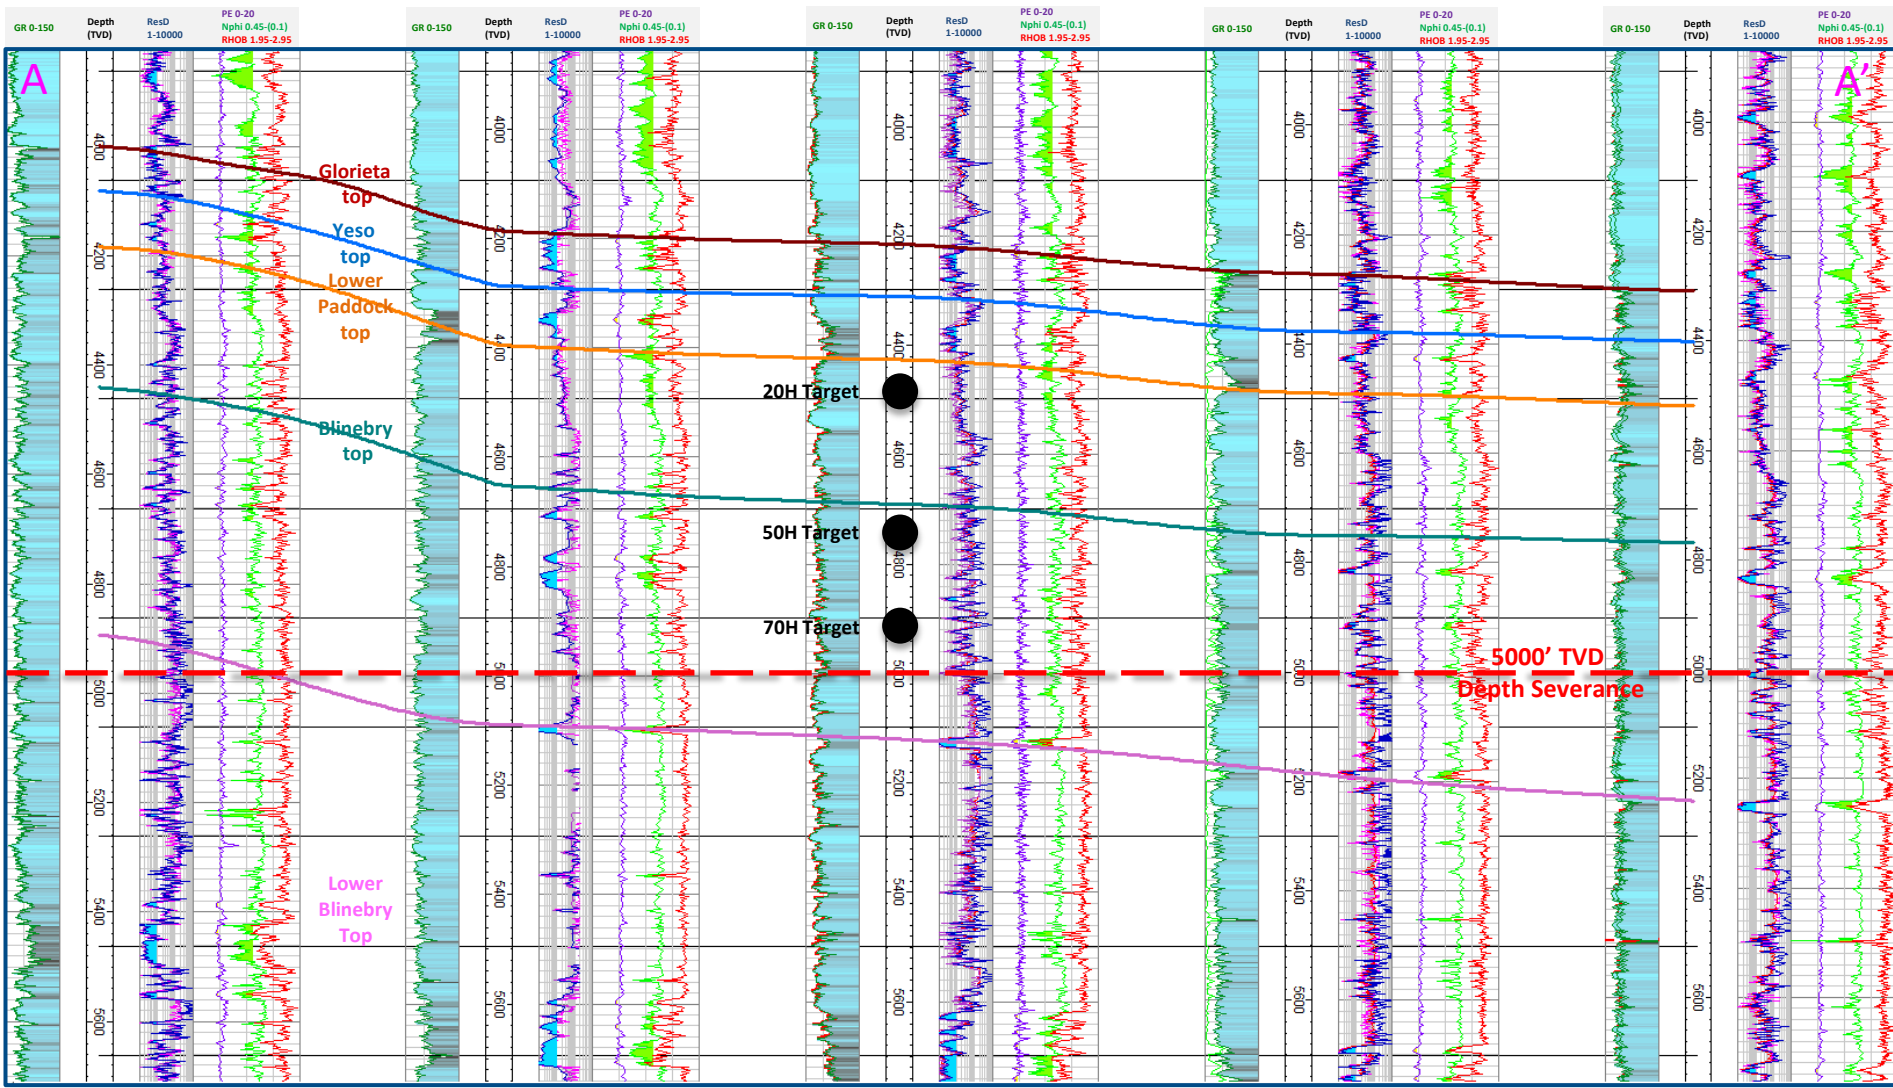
GR 0-150 Depth (TVD) ResD 1-10000 PE 0-20 Nphi 0.45-(0.1) RHOB 1.95-2.95

GR 0-150 Depth (TVD) ResD 1-10000 PE 0-20 Nphi 0.45-(0.1) RHOB 1.95-2.95

GR 0-150 Depth (TVD) ResD 1-10000 PE 0-20 Nphi 0.45-(0.1) RHOB 1.95-2.95

GR 0-150 Depth (TVD) ResD 1-10000 PE 0-20 Nphi 0.45-(0.1) RHOB 1.95-2.95

GR 0-150 Depth (TVD) ResD 1-10000 PE 0-20 Nphi 0.45-(0.1) RHOB 1.95-2.95

A

A'

4000
4200
4400
4600
4800
5000
5200
5400
5600

Glorieta top

Yeso top

Lower Paddock top

Blinebry top

20H Target

50H Target

70H Target

5000' TVD Depth Severance

Lower Blinebry Top